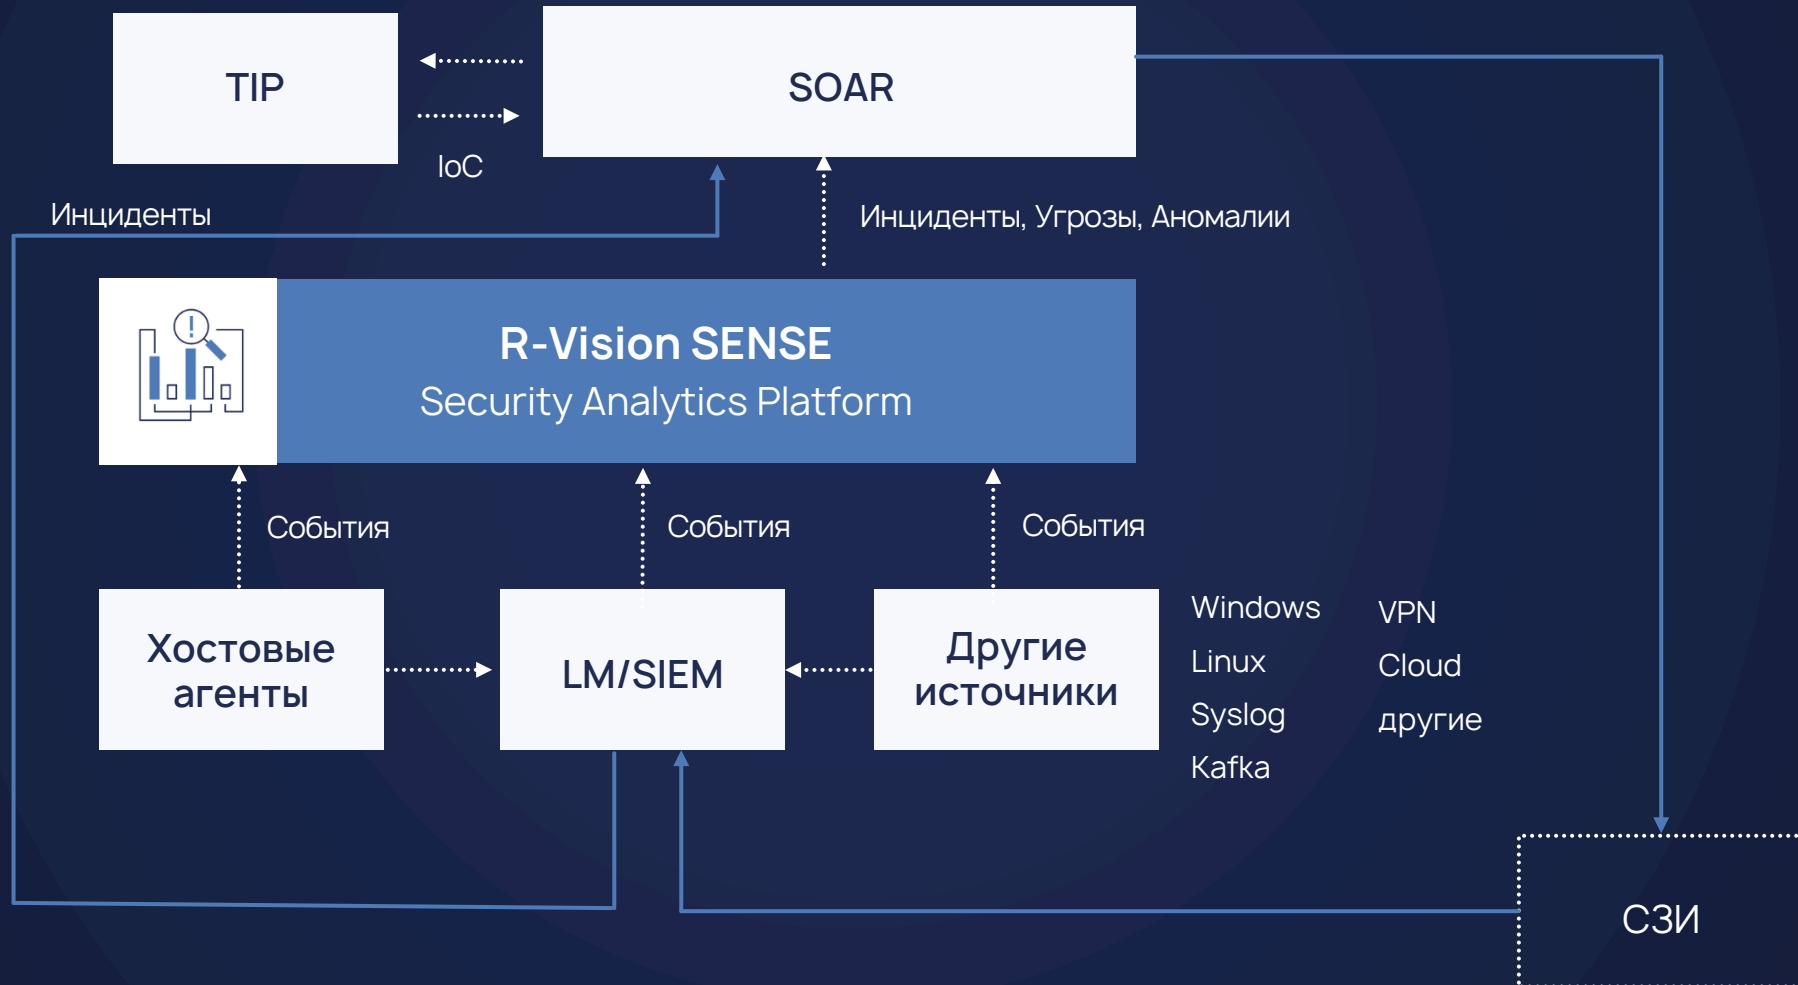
TIP

SOAR

IoC

Инциденты

Инциденты, Угрозы, Аномалии

R-Vision SENSE
Security Analytics Platform

События

События

События

Хостовые агенты

LM/SIEM

Другие источники

Windows
Linux
Syslog
Kafka

VPN
Cloud
другие

СЗИ